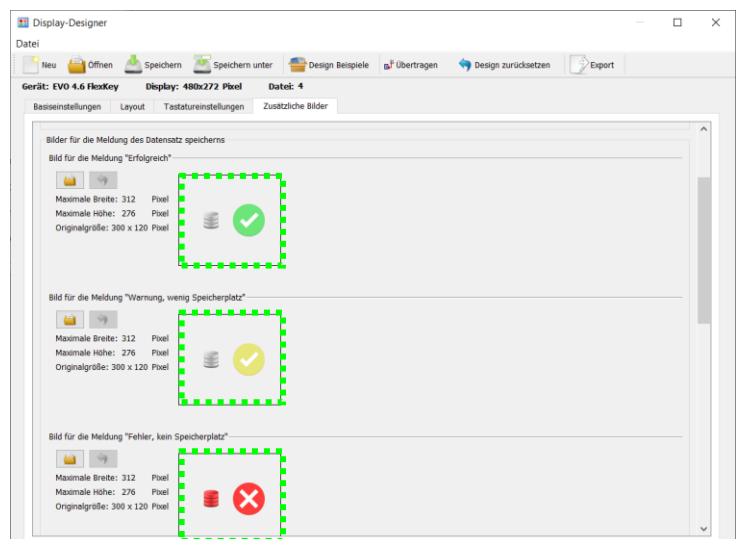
Display-Designer

Datei

Neu Öffnen Speichern Speichern unter Design Beispiele Übertragen Design zurücksetzen Export

Gerät: EVO 4.6 FlexKey Display: 480x272 Pixel Datei: 4

Basiseinstellungen Layout Tastatureinstellungen Zusätzliche Bilder

Bilder für die Meldung des Datensatz speicherns

Bild für die Meldung "Erfolgreich"

Maximale Breite: 312 Pixel
Maximale Höhe: 276 Pixel
Originalgröße: 300 x 120 Pixel

Bild für die Meldung "Warnung, wenig Speicherplatz"

Maximale Breite: 312 Pixel
Maximale Höhe: 276 Pixel
Originalgröße: 300 x 120 Pixel

Bild für die Meldung "Fehler, kein Speicherplatz"

Maximale Breite: 312 Pixel
Maximale Höhe: 276 Pixel
Originalgröße: 300 x 120 Pixel